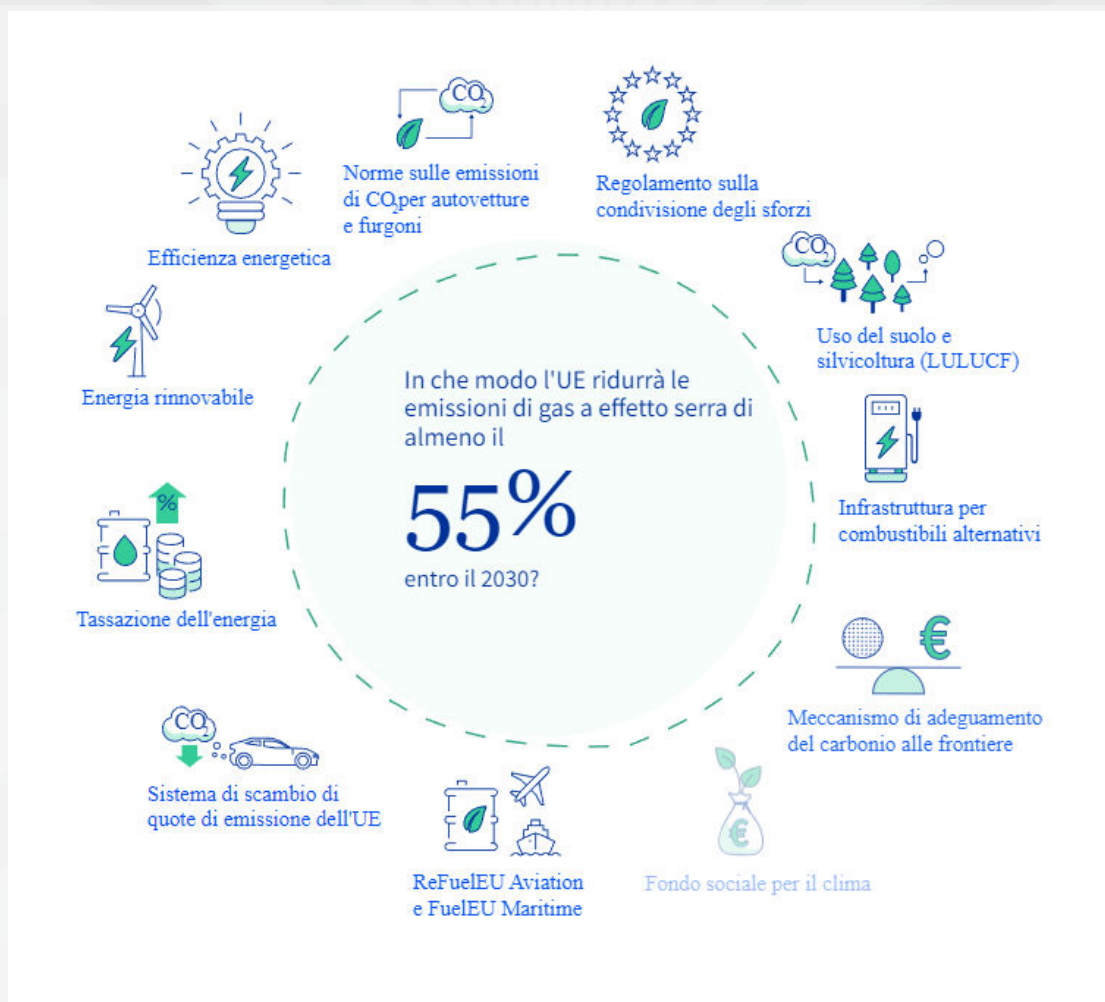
$CO_2$

Norme sulle emissioni di $CO_2$ per autovetture e furgoni

Regolamento sulla condivisione degli sforzi

Efficienza energetica

$CO_2$

Uso del suolo e silvicoltura (LULUCF)

Energia rinnovabile

In che modo l'UE ridurrà le emissioni di gas a effetto serra di almeno il

55%

entro il 2030?

Infrastruttura per combustibili alternativi

%

Tassazione dell'energia

€

Meccanismo di adeguamento del carbonio alle frontiere

$CO_2$

Sistema di scambio di quote di emissione dell'UE

€

ReFuelEU Aviation e FuelEU Maritime

Fondo sociale per il clima